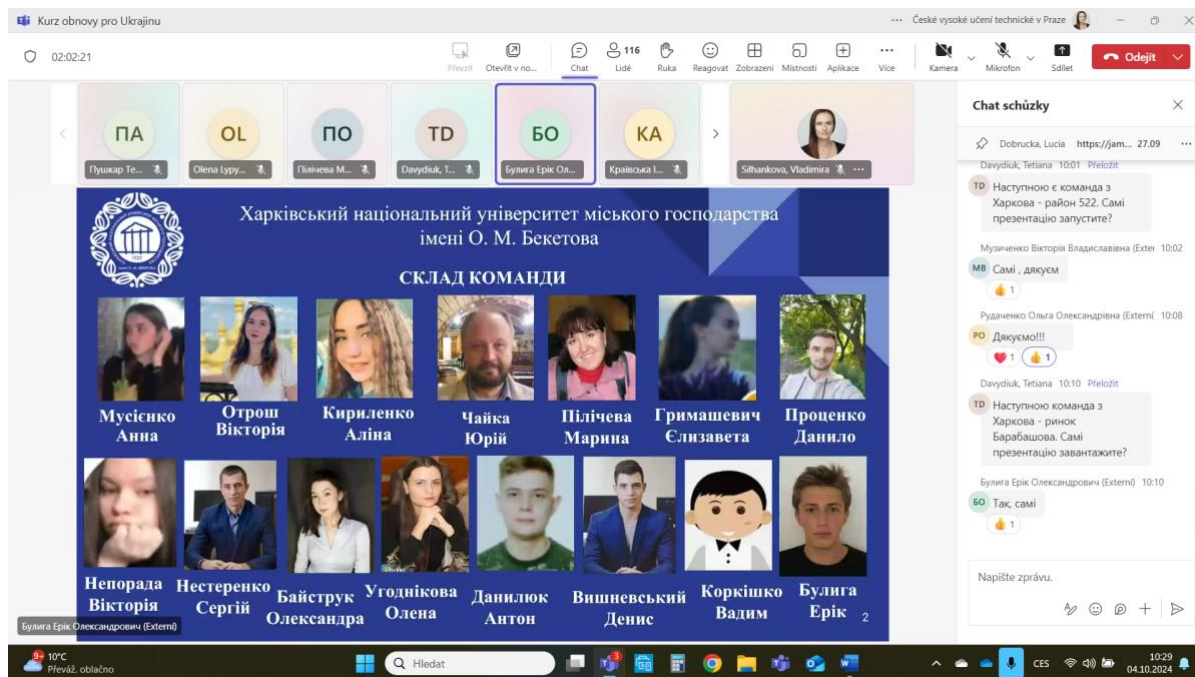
Kurz obnovy pro Ukrajinu ··· České vysoké učení technické v Praze

02:02:21

Převzít Otevřít v no... Chat 116 Lidé Ruka Reagovat Zobrazení Místnosti Aplikace Více Kamera Mikrofon Sdílet Odejít

ПА Пушкар Те...
OL Olena Lypy...
ПО Пілічева М...
TD Davydiuk, T...
БО Булига Ерік Ол...
КА Краївська І...
Silhankova, Vladimira

Харківський національний університет міського господарства імені О. М. Бекетова

СКЛАД КОМАНДИ

Мусієнко Анна
Отрош Вікторія
Кириленко Аліна
Чайка Юрій
Пілічева Марина
Гримашевич Єлизавета
Проценко Данило
Непорада Вікторія
Нестеренко Сергій
Байструк Олександра
Угоднікова Олена
Данилюк Антон
Вишневський Денис
Коркішко Вадим
Булига Ерік

2

Булига Ерік Олександрович (Externí)

Chat schůzky

Dobrucka, Lucia https://jam... 27.09

Davydiuk, Tetiana 10:01 Přeložit
TD Наступною є команда з Харкова - район 522. Самі презентацію запустите?

Музиченко Вікторія Владиславівна (Exte 10:02
МВ Самі , дякуєм
1

Рудаченко Ольга Олександрівна (Extern 10:08
РО Дякуємо!!!
1 1

Davydiuk, Tetiana 10:10 Přeložit
TD Наступною команда з Харкова - ринок Барабашова. Самі презентацію завантажите?

Булига Ерік Олександрович (Externí) 10:10
БО Так, самі
1

Napište zprávu.

10°C Převáž. oblačno

Hledat

CES 10:29 04.10.2024